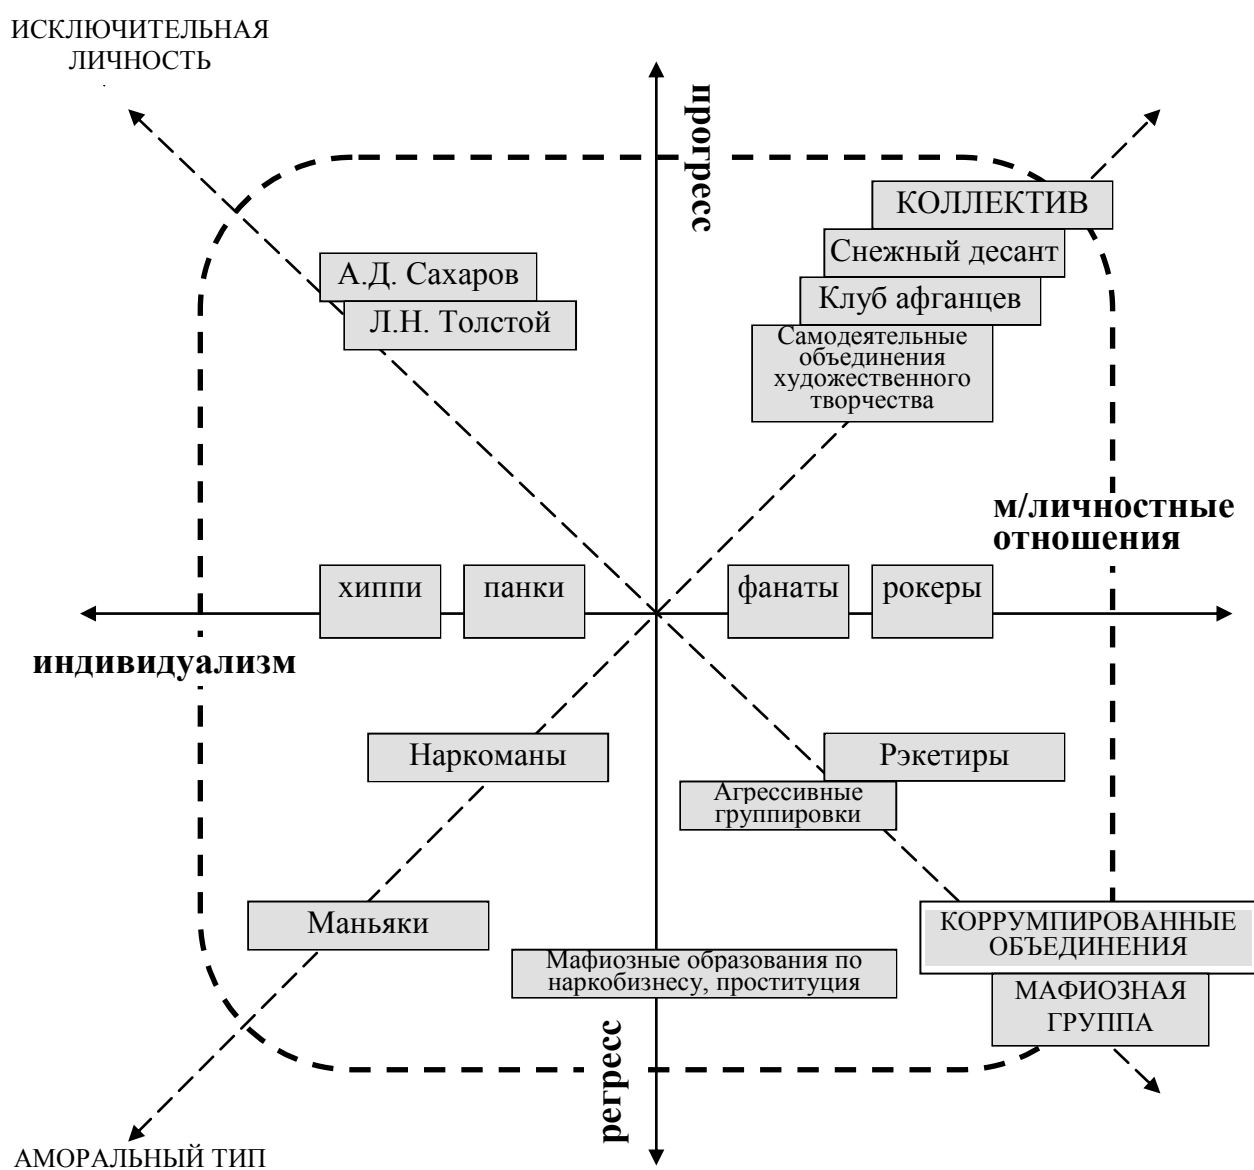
ИСКЛЮЧИТЕЛЬНАЯ ЛИЧНОСТЬ

прогресс

КОЛЛЕКТИВ

Снежный десант

Клуб афганцев

Самодеятельные объединения художественного творчества

А.Д. Сахаров

Л.Н. Толстой

м/личностные отношения

хиппи

панки

фанаты

рокеры

индивидуализм

Наркоманы

Рэкетиры

Агрессивные группировки

Маньяки

КОРРУМПИРОВАННЫЕ ОБЪЕДИНЕНИЯ

Мафиозные образования по наркобизнесу, проституция

МАФИОЗНАЯ ГРУППА

регресс

АМОРАЛЬНЫЙ ТИП